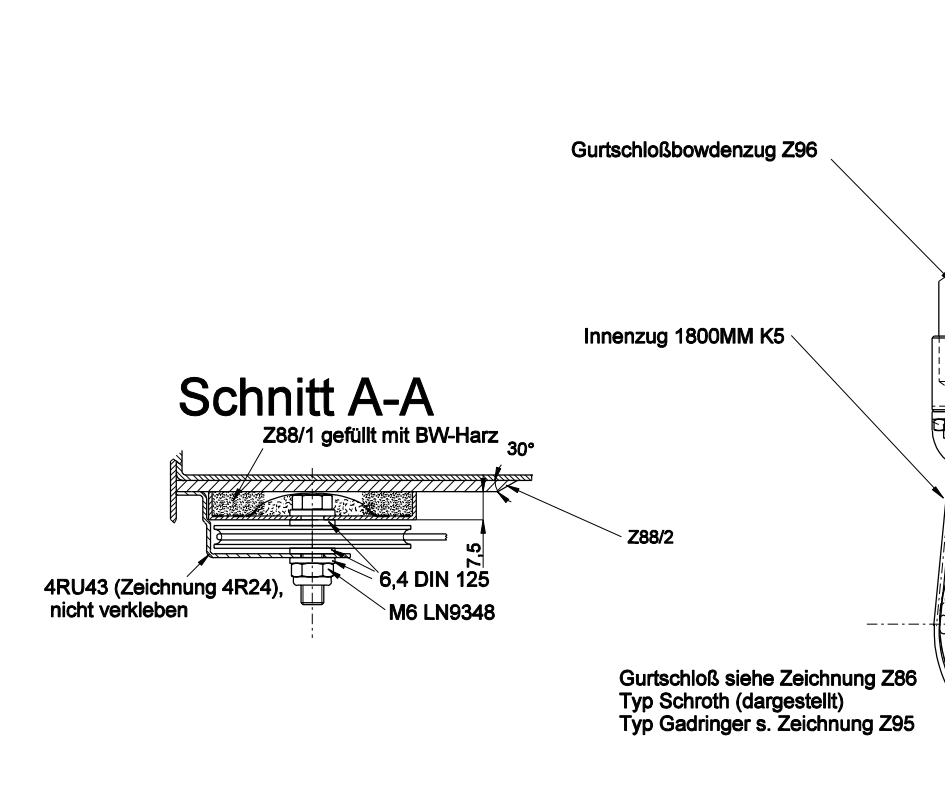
Gurtschloßbowdenzug Z96

Innenzug 1800MM K5

Schnitt A-A

Z88/1 gefüllt mit BW-Harz

30°

Z88/2

7,5

6,4 DIN 125

4RU43 (Zeichnung 4R24), nicht verkleben

M6 LN9348

Gurtschloß siehe Zeichnung Z86
Typ Schroth (dargestellt)
Typ Gadringer s. Zeichnung Z95